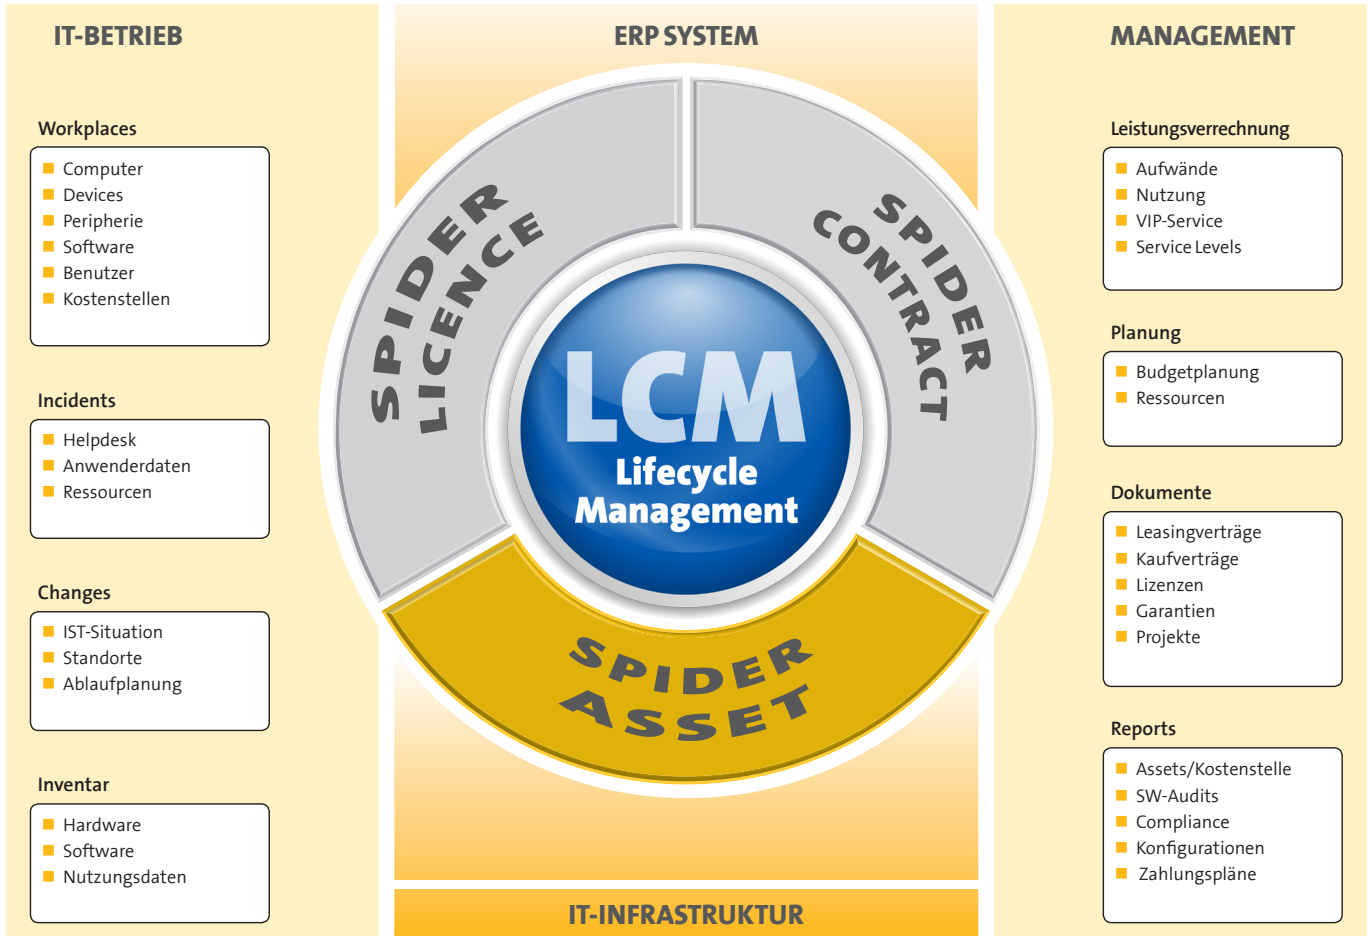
IT-BETRIEB

Workplaces
- Computer
- Devices
- Peripherie
- Software
- Benutzer
- Kostenstellen

Incidents
- Helpdesk
- Anwenderdaten
- Ressourcen

Changes
- IST-Situation
- Standorte
- Ablaufplanung

Inventar
- Hardware
- Software
- Nutzungsdaten

ERP SYSTEM

SPIDER LICENCE

SPIDER CONTRACT

LCM
Lifecycle Management

SPIDER ASSET

IT-INFRASTRUKTUR

MANAGEMENT

Leistungsverrechnung
- Aufwände
- Nutzung
- VIP-Service
- Service Levels

Planung
- Budgetplanung
- Ressourcen

Dokumente
- Leasingverträge
- Kaufverträge
- Lizenzen
- Garantien
- Projekte

Reports
- Assets/Kostenstelle
- SW-Audits
- Compliance
- Konfigurationen
- Zahlungspläne